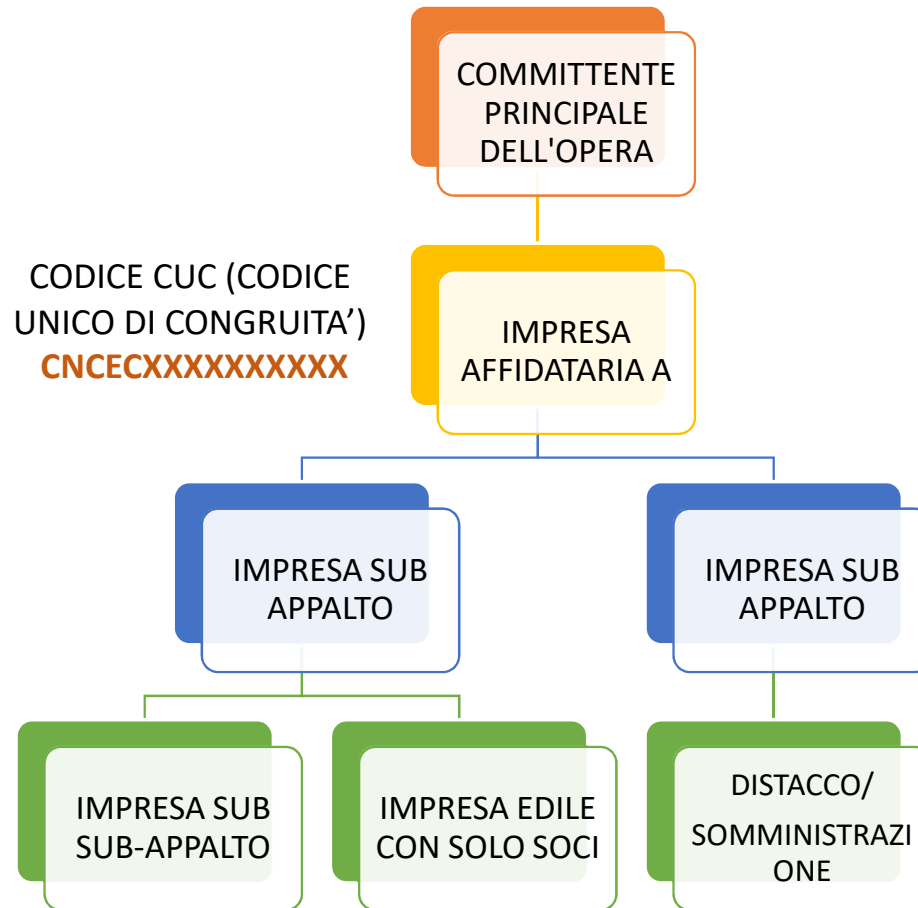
COMMITTENTE PRINCIPALE DELL'OPERA

CODICE CUC (CODICE UNICO DI CONGRUITA')
CNCECXXXXXXXXXX

IMPRESA AFFIDATARIA A

IMPRESA SUB APPALTO

IMPRESA SUB APPALTO

IMPRESA SUB SUB-APPALTO

IMPRESA EDILE CON SOLO SOCI

DISTACCO/
SOMMINISTRAZI ONE